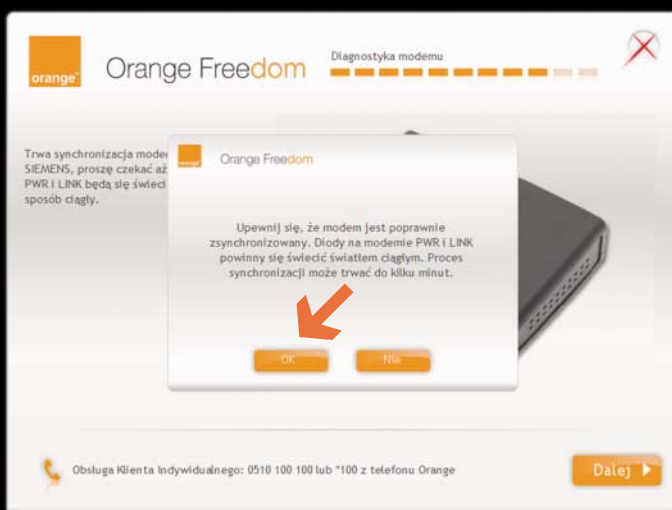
orange™

Orange Freedom

Diagnostyka modemu

Trwa synchronizacja mode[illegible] SIEMENS, proszę czekać aż PWR i LINK będą się świeci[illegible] sposób ciągły.

orange

Orange Freedom

Upewnij się, że modem jest poprawnie zsynchronizowany. Diody na modemie PWR i LINK powinny się świecić światłem ciągłym. Proces synchronizacji może trwać do kilku minut.

OK

Nie

Obsługa Klienta Indywidualnego: 0510 100 100 lub *100 z telefonu Orange

Dalej